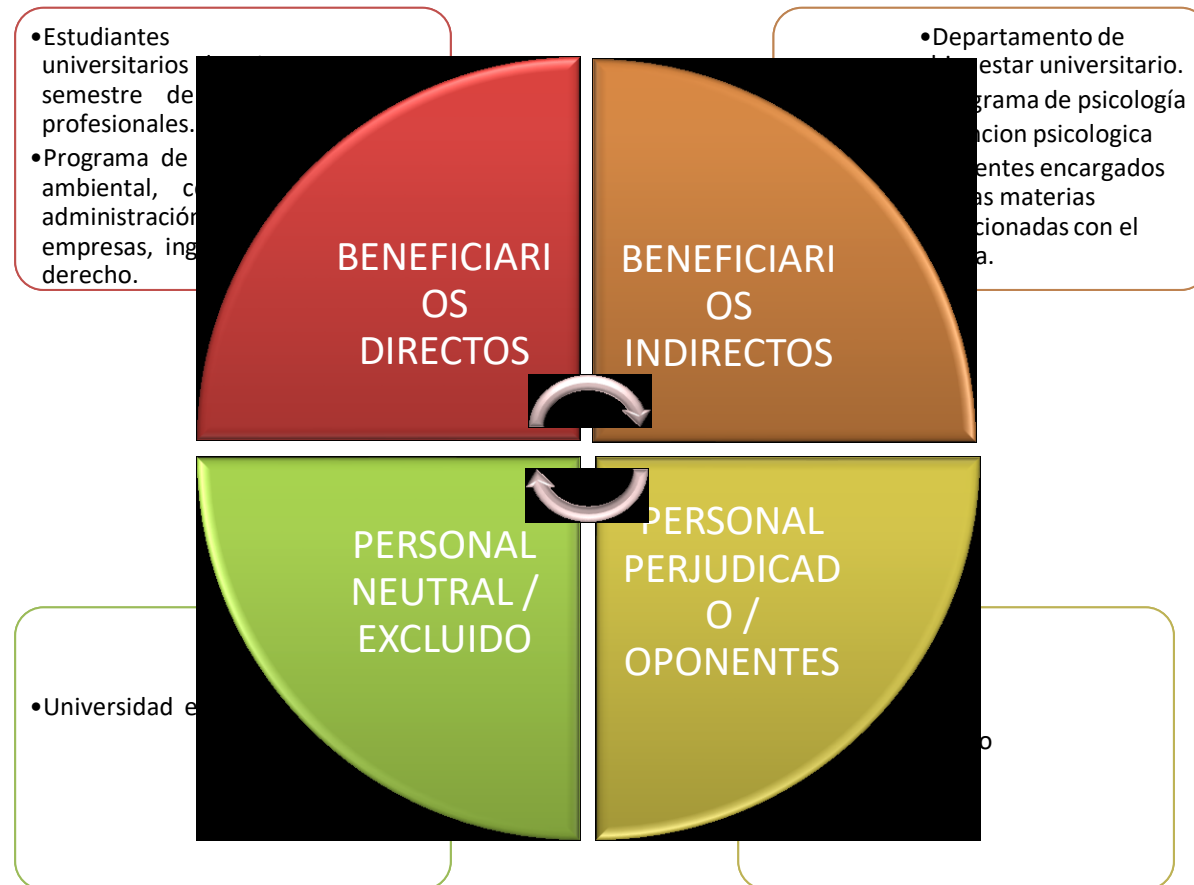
•Estudiantes universitarios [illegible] semestre de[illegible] profesionales.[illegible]

•Programa de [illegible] ambiental, c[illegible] administración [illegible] empresas, ing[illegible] derecho.

•Departamento de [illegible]estar universitario.

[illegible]grama de psicología

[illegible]cion psicologica

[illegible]entes encargados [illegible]as materias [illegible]cionadas con el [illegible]a.

BENEFICIARIOS DIRECTOS

BENEFICIARIOS INDIRECTOS

PERSONAL NEUTRAL / EXCLUIDO

PERSONAL PERJUDICADO / OPONENTES

•Universidad e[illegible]

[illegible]o